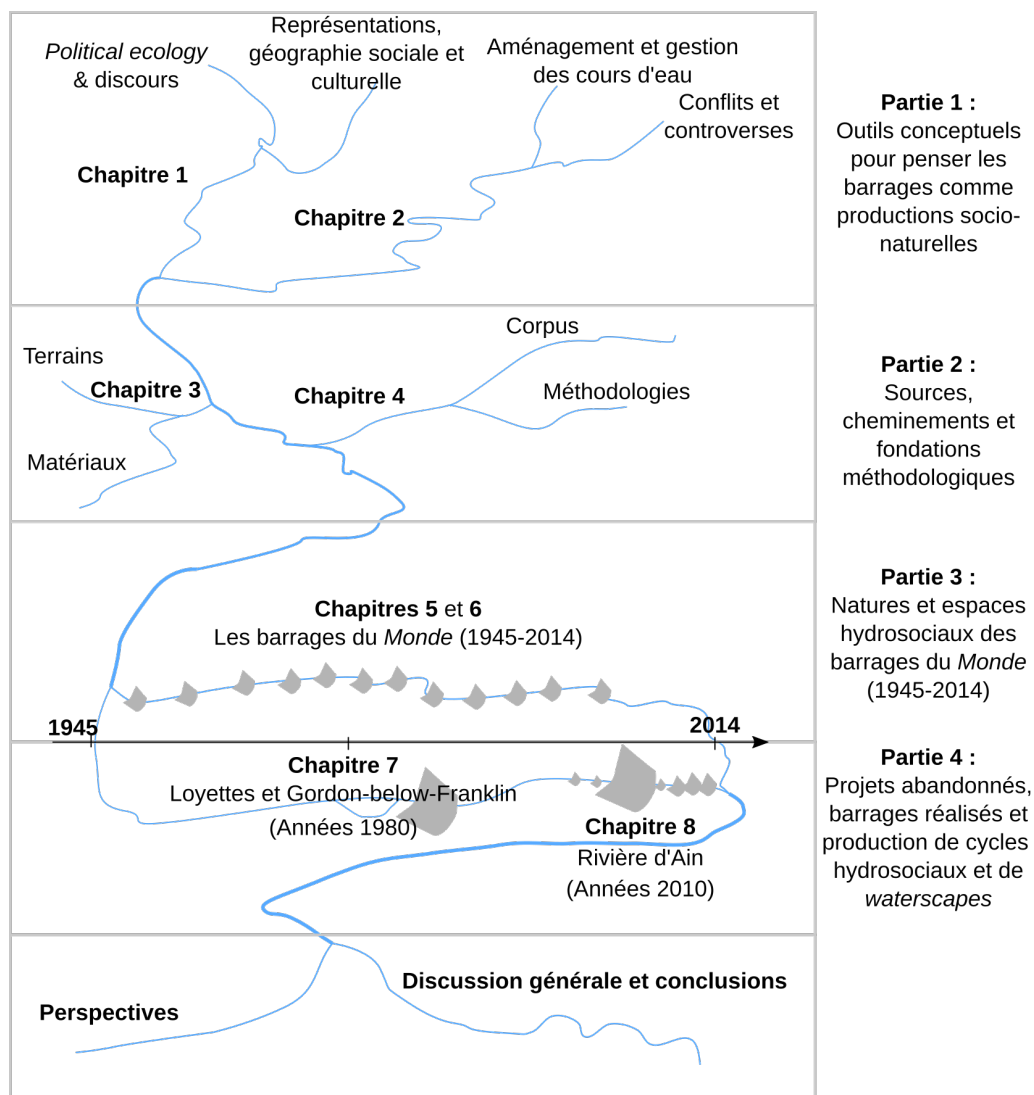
Political ecology & discours

Représentations, géographie sociale et culturelle

Aménagement et gestion des cours d'eau

Conflits et controverses

Chapitre 1

Chapitre 2

Partie 1 : Outils conceptuels pour penser les barrages comme productions socio-naturelles

Terrains

Chapitre 3

Matériaux

Chapitre 4

Corpus

Méthodologies

Partie 2 : Sources, cheminements et fondations méthodologiques

Chapitres 5 et 6
Les barrages du Monde (1945-2014)

Partie 3 : Natures et espaces hydrosociaux des barrages du Monde (1945-2014)

1945

2014

Chapitre 7
Loyettes et Gordon-below-Franklin
(Années 1980)

Chapitre 8
Rivière d'Ain
(Années 2010)

Partie 4 : Projets abandonnés, barrages réalisés et production de cycles hydrosociaux et de waterscapes

Perspectives

Discussion générale et conclusions